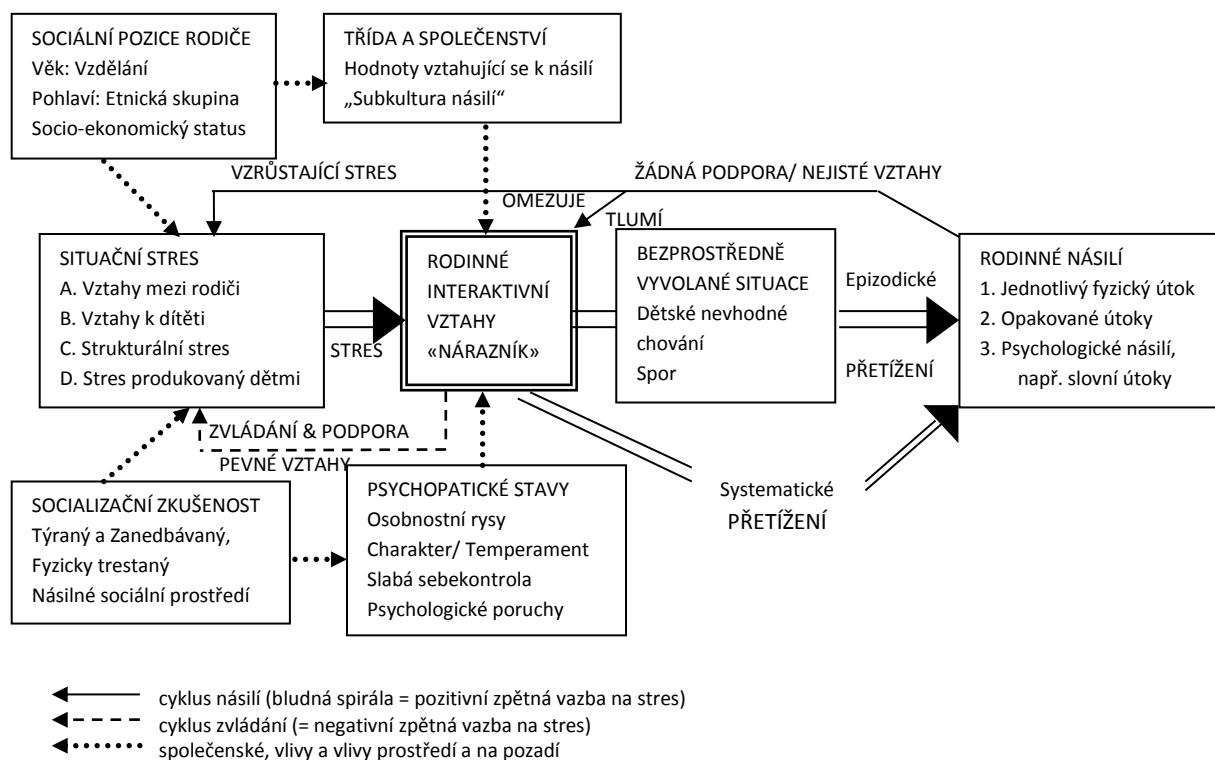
SOCIÁLNÍ POZICE RODIČE
Věk: Vzdělání
Pohlaví: Etnická skupina
Socio-ekonomický status

TŘÍDA A SPOLEČENSTVÍ
Hodnoty vztahující se k násilí
„Subkultura násilí“

VZRŮSTAJÍCÍ STRES

ŽÁDNÁ PODPORA/ NEJISTÉ VZTAHY

OMEZUJE

TLUMÍ

SITUAČNÍ STRES
A. Vztahy mezi rodiči
B. Vztahy k dítěti
C. Strukturální stres
D. Stres produkovaný dětmi

STRES

RODINNÉ INTERAKTIVNÍ VZTAHY «NÁRAZNÍK»

BEZPROSTŘEDNĚ VYVOLANÉ SITUACE
Dětské nevhodné chování
Spor

Epizodické

PŘETÍŽENÍ

RODINNÉ NÁSILÍ
1. Jednotlivý fyzický útok
2. Opakované útoky
3. Psychologické násilí, např. slovní útoky

ZVLÁDÁNÍ & PODPORA
PEVNÉ VZTAHY

SOCIALIZAČNÍ ZKUŠENOST
Týraný a Zanedbávaný,
Fyzicky trestaný
Násilné sociální prostředí

PSYCHOPATICKÉ STAVY
Osobnostní rysy
Charakter/ Temperament
Slabá sebekontrola
Psychologické poruchy

Systematické
PŘETÍŽENÍ

cyklus násilí (bludná spirála = pozitivní zpětná vazba na stres)
cyklus zvládání (= negativní zpětná vazba na stres)
společenské, vlivy a vlivy prostředí a na pozadí